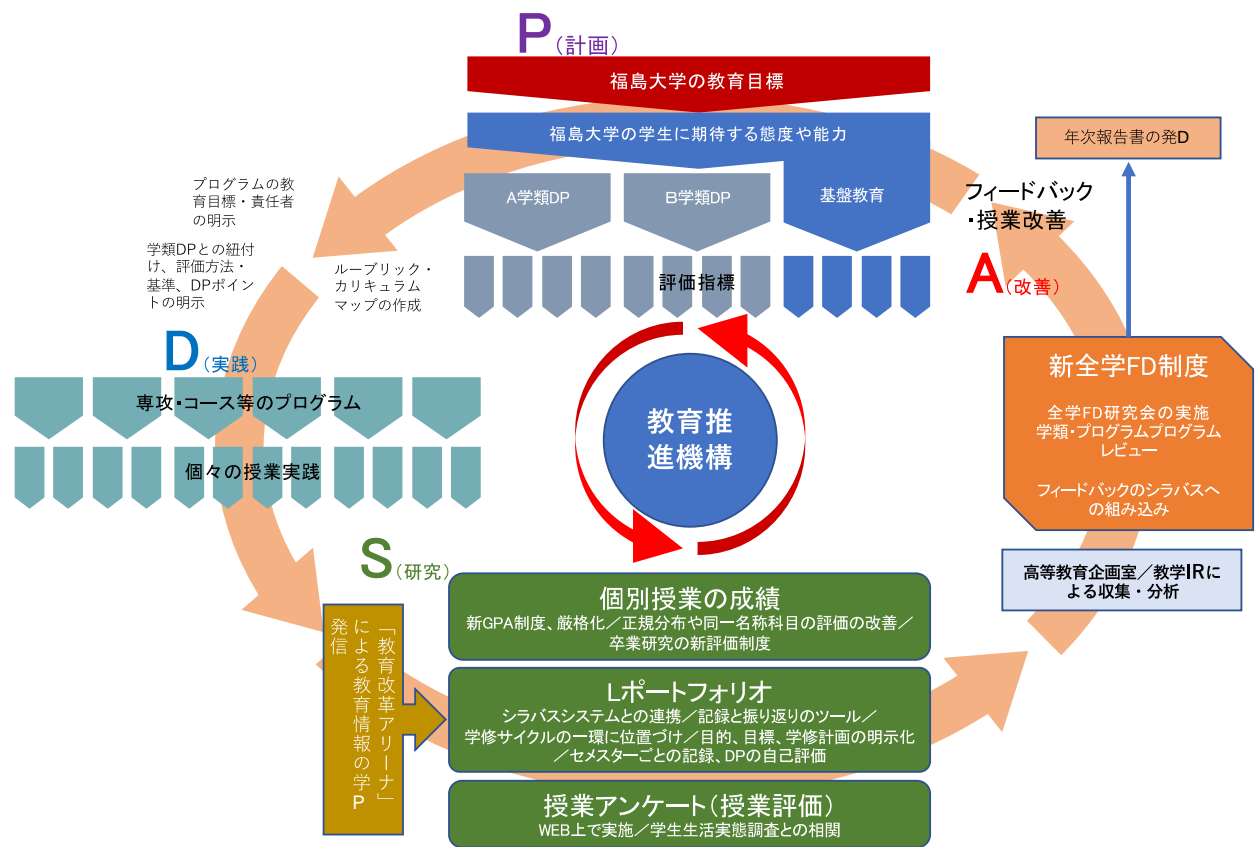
P（計画）

福島大学の教育目標

福島大学の学生に期待する態度や能力

A学類DP

B学類DP

基盤教育

評価指標

年次報告書の発D

フィードバック・授業改善

A（改善）

プログラムの教育目標・責任者の明示

学類DPとの紐付け、評価方法・基準、DPポイントの明示

ルーブリック・カリキュラムマップの作成

D（実践）

専攻･コース等のプログラム

個々の授業実践

教育推進機構

新全学FD制度

全学FD研究会の実施
学類･プログラムプログラムレビュー

フィードバックのシラバスへの組み込み

高等教育企画室／教学IRによる収集・分析

S（研究）

「教育改革アリーナ」による教育情報の学P発信

個別授業の成績
新GPA制度、厳格化／正規分布や同一名称科目の評価の改善／卒業研究の新評価制度

Lポートフォリオ
シラバスシステムとの連携／記録と振り返りのツール／学修サイクルの一環に位置づけ／目的、目標、学修計画の明示化／セメスターごとの記録、DPの自己評価

授業アンケート（授業評価）
WEB上で実施／学生生活実態調査との相関